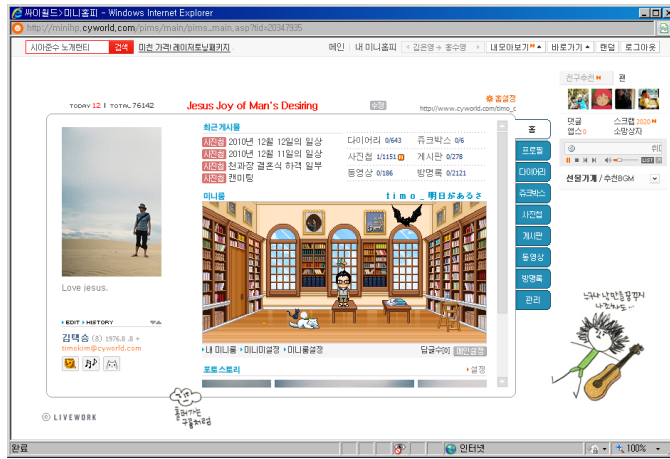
싸이월드>미니홈피 - Windows Internet Explorer

http://minihp.cyworld.com/pims/main/pims_main.asp?tid=20347935

시아준수 노개런티 검색 미친 가격! 레이저토닝패키지

메인 내 미니홈피 김은영 · 홍수영 내 모아보기 바로가기 편집 로그아웃

TODAY 12 | TOTAL 76142

Jesus Joy of Man's Desiring

홈설정

http://www.cyworld.com/timo_c

최근 게시물

사진첩 2010년 12월 12일의 일상
사진첩 2010년 12월 11일의 일상
사진첩 첫과장 결혼식 하객 일부
사진첩 캠퍼링

다이어리 0/643
사진첩 1/1151
동영상 0/186
쥬크박스 0/6
게시판 0/278
방명록 0/2121

미니룸

timo_明日があるさ

Love jesus.

EDIT HISTORY

김택승 (♂) 1976.8.8
timokim@cyworld.com

내 미니룸 미니미설정 미니룸설정

답글수 미니룸

포토스토리

설정

LIVEWORK

홈 프로필 다이어리 쥬크박스 사진첩 게시판 동영상 방명록 관리

일촌수 편

댓글 앱스0 스크랩 소망상자

선물가게 / 추천BGM

누구나 살아있는 동안 나는 하나다.

완료

인터넷

100%